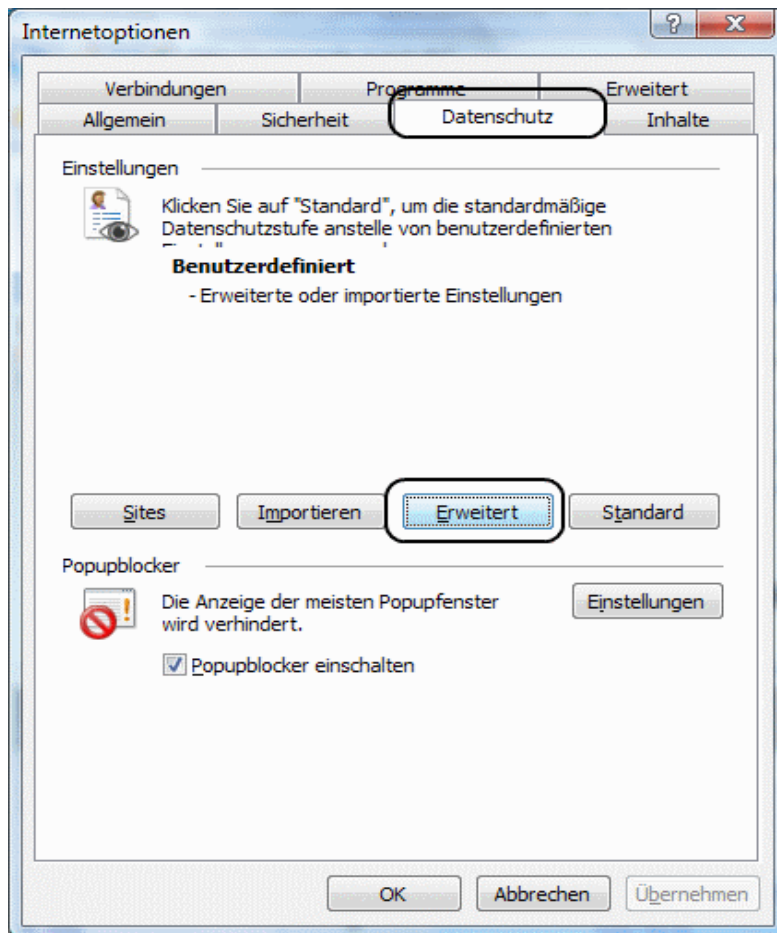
Internetoptionen

?

X

Verbindungen

Programme

Erweitert

Allgemein

Sicherheit

Datenschutz

Inhalte

Einstellungen

Klicken Sie auf "Standard", um die standardmäßige Datenschutzstufe anstelle von benutzerdefinierten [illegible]

Benutzerdefiniert

- Erweiterte oder importierte Einstellungen

Sites

Importieren

Erweitert

Standard

Popupblocker

Die Anzeige der meisten Popupfenster wird verhindert.

Einstellungen

Popupblocker einschalten

OK

Abbrechen

Übernehmen